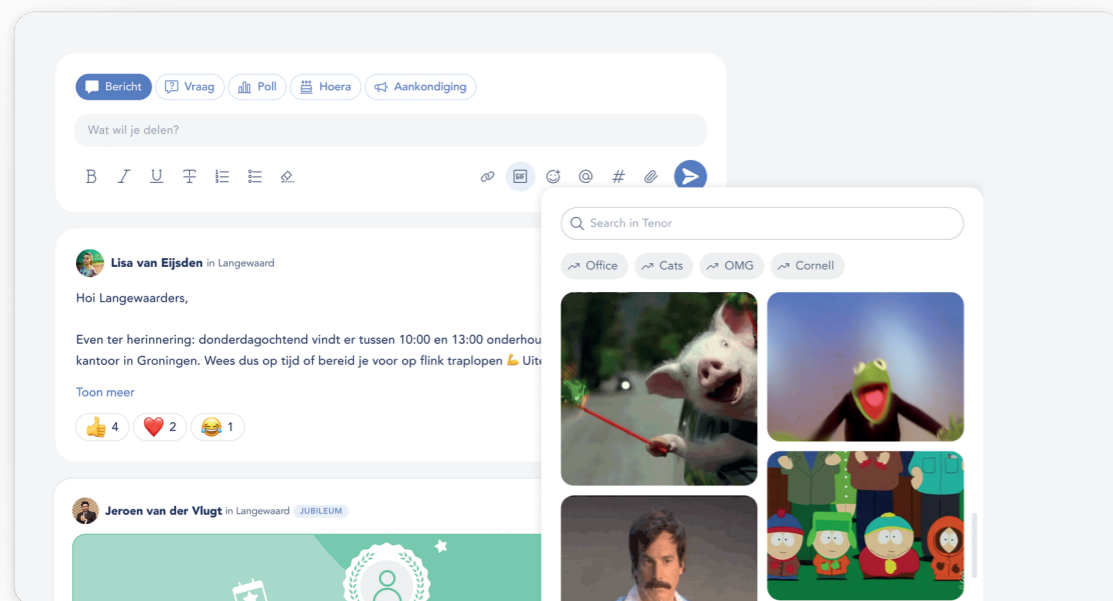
Bericht Vraag Poll Hoera Aankondiging

Wat wil je delen?

GIF

Search in Tenor

Office Cats OMG Cornell

Lisa van Eijsden in Langewaard

Hoi Langewaarders,

Even ter herinnering: donderdagochtend vindt er tussen 10:00 en 13:00 onderhou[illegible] kantoor in Groningen. Wees dus op tijd of bereid je voor op flink traplopen 💪 Uit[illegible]

Toon meer

👍 4 ❤️ 2 😂 1

Jeroen van der Vlugt in Langewaard JUBILEUM